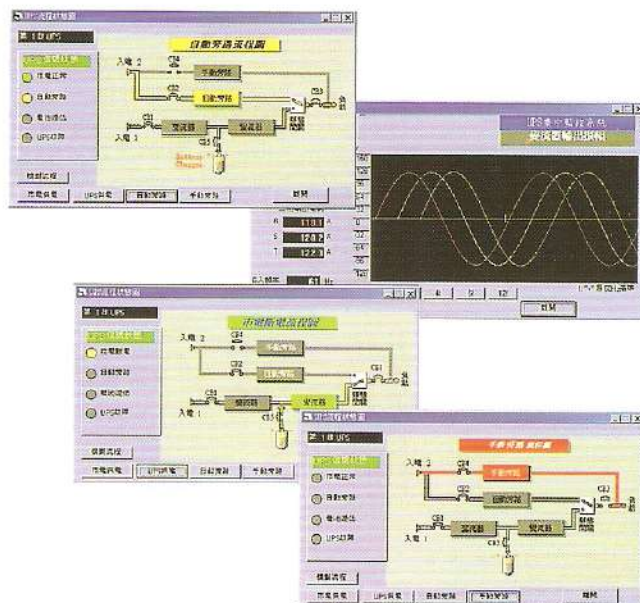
第 1 台 UPS

自動旁路流程圖

入電 2

CB4

手動旁路

CB2

自動旁路

CB3

輸出

入電 1

CB1

整流器

變流器

CB5

市電供電

自動旁路

電池放電

UPS故障

模擬流程

市電供電

UPS供電

自動旁路

手動旁路

離開

UPS輸出電流

變流器輸出波形

R 118.1 A

S 120.7 A

T 122.3 A

輸出頻率 61 Hz

R

S

T

離開

第 1 台 UPS

市電斷電流程圖

入電 2

CB4

手動旁路

自動旁路

CB3

入電 1

CB1

整流器

變流器

CB5

市電斷電

自動旁路

電池放電

UPS故障

模擬流程

市電供電

UPS供電

自動旁路

手動旁路

第 1 台 UPS

手動旁路流程圖

入電 2

CB4

手動旁路

CB2

自動旁路

CB3

輸出

入電 1

CB1

整流器

變流器

CB5

市電供電

自動旁路

電池放電

UPS故障

模擬流程

市電供電

UPS供電

自動旁路

手動旁路

離開